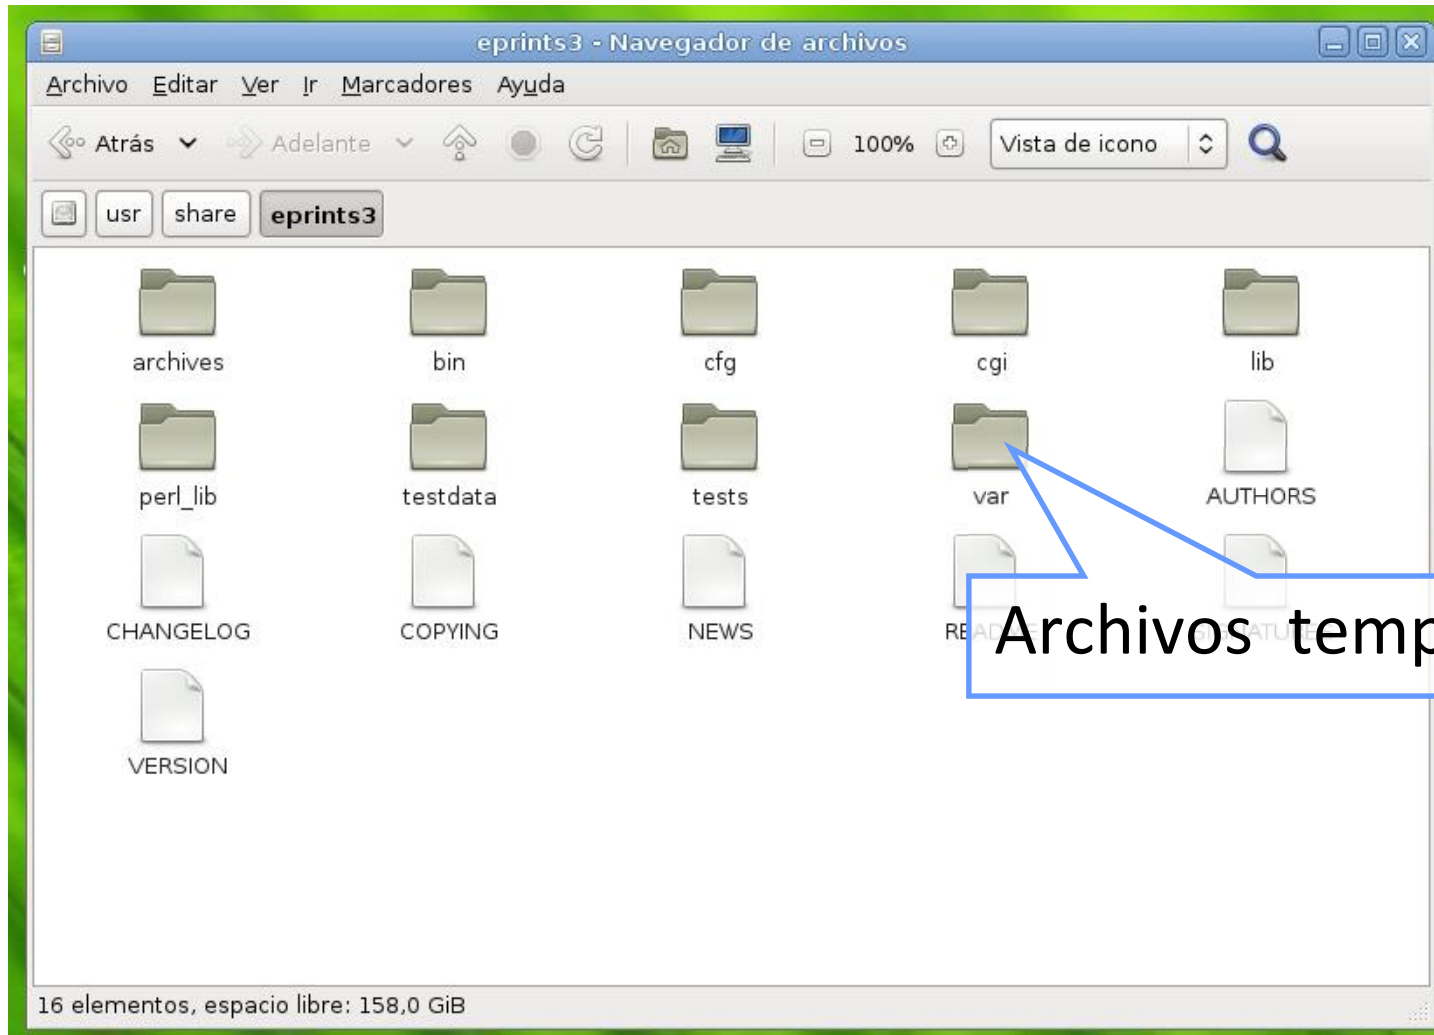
eprints3 - Navegador de archivos

Archivo Editar Ver Ir Marcadores Ayuda

Atrás Adelante 100% Vista de icono

usr share eprints3

archives bin cfg cgi lib

perl_lib testdata tests var AUTHORS

CHANGELOG COPYING NEWS RE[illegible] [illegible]ATU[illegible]

VERSION

Archivos temp

16 elementos, espacio libre: 158,0 GiB